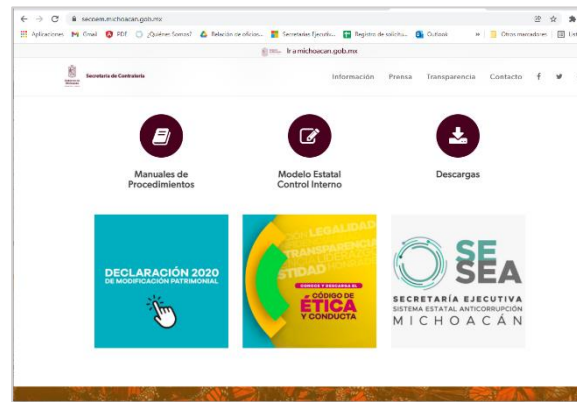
secoem.michoacan.gob.mx

Aplicaciones Gmail PDF ¿Quiénes Somos? Relación de oficios... Secretaría Ejecutiv... Registro de solicitu... Outlook » Otros marcadores

lr.michoacan.gob.mx

Secretaría de Contraloría

Información Prensa Transparencia Contacto

Manuales de Procedimientos

Modelo Estatal Control Interno

Descargas

DECLARACIÓN 2020
DE MODIFICACIÓN PATRIMONIAL

LEGALIDAD
TRANSPARENCIA
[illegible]
STIDAD
CONOCE Y DESCARGA EL
CÓDIGO DE
ÉTICA
Y CONDUCTA

SE
SEA
SECRETARÍA EJECUTIVA
SISTEMA ESTATAL ANTICORRUPCIÓN
MICHOACÁN